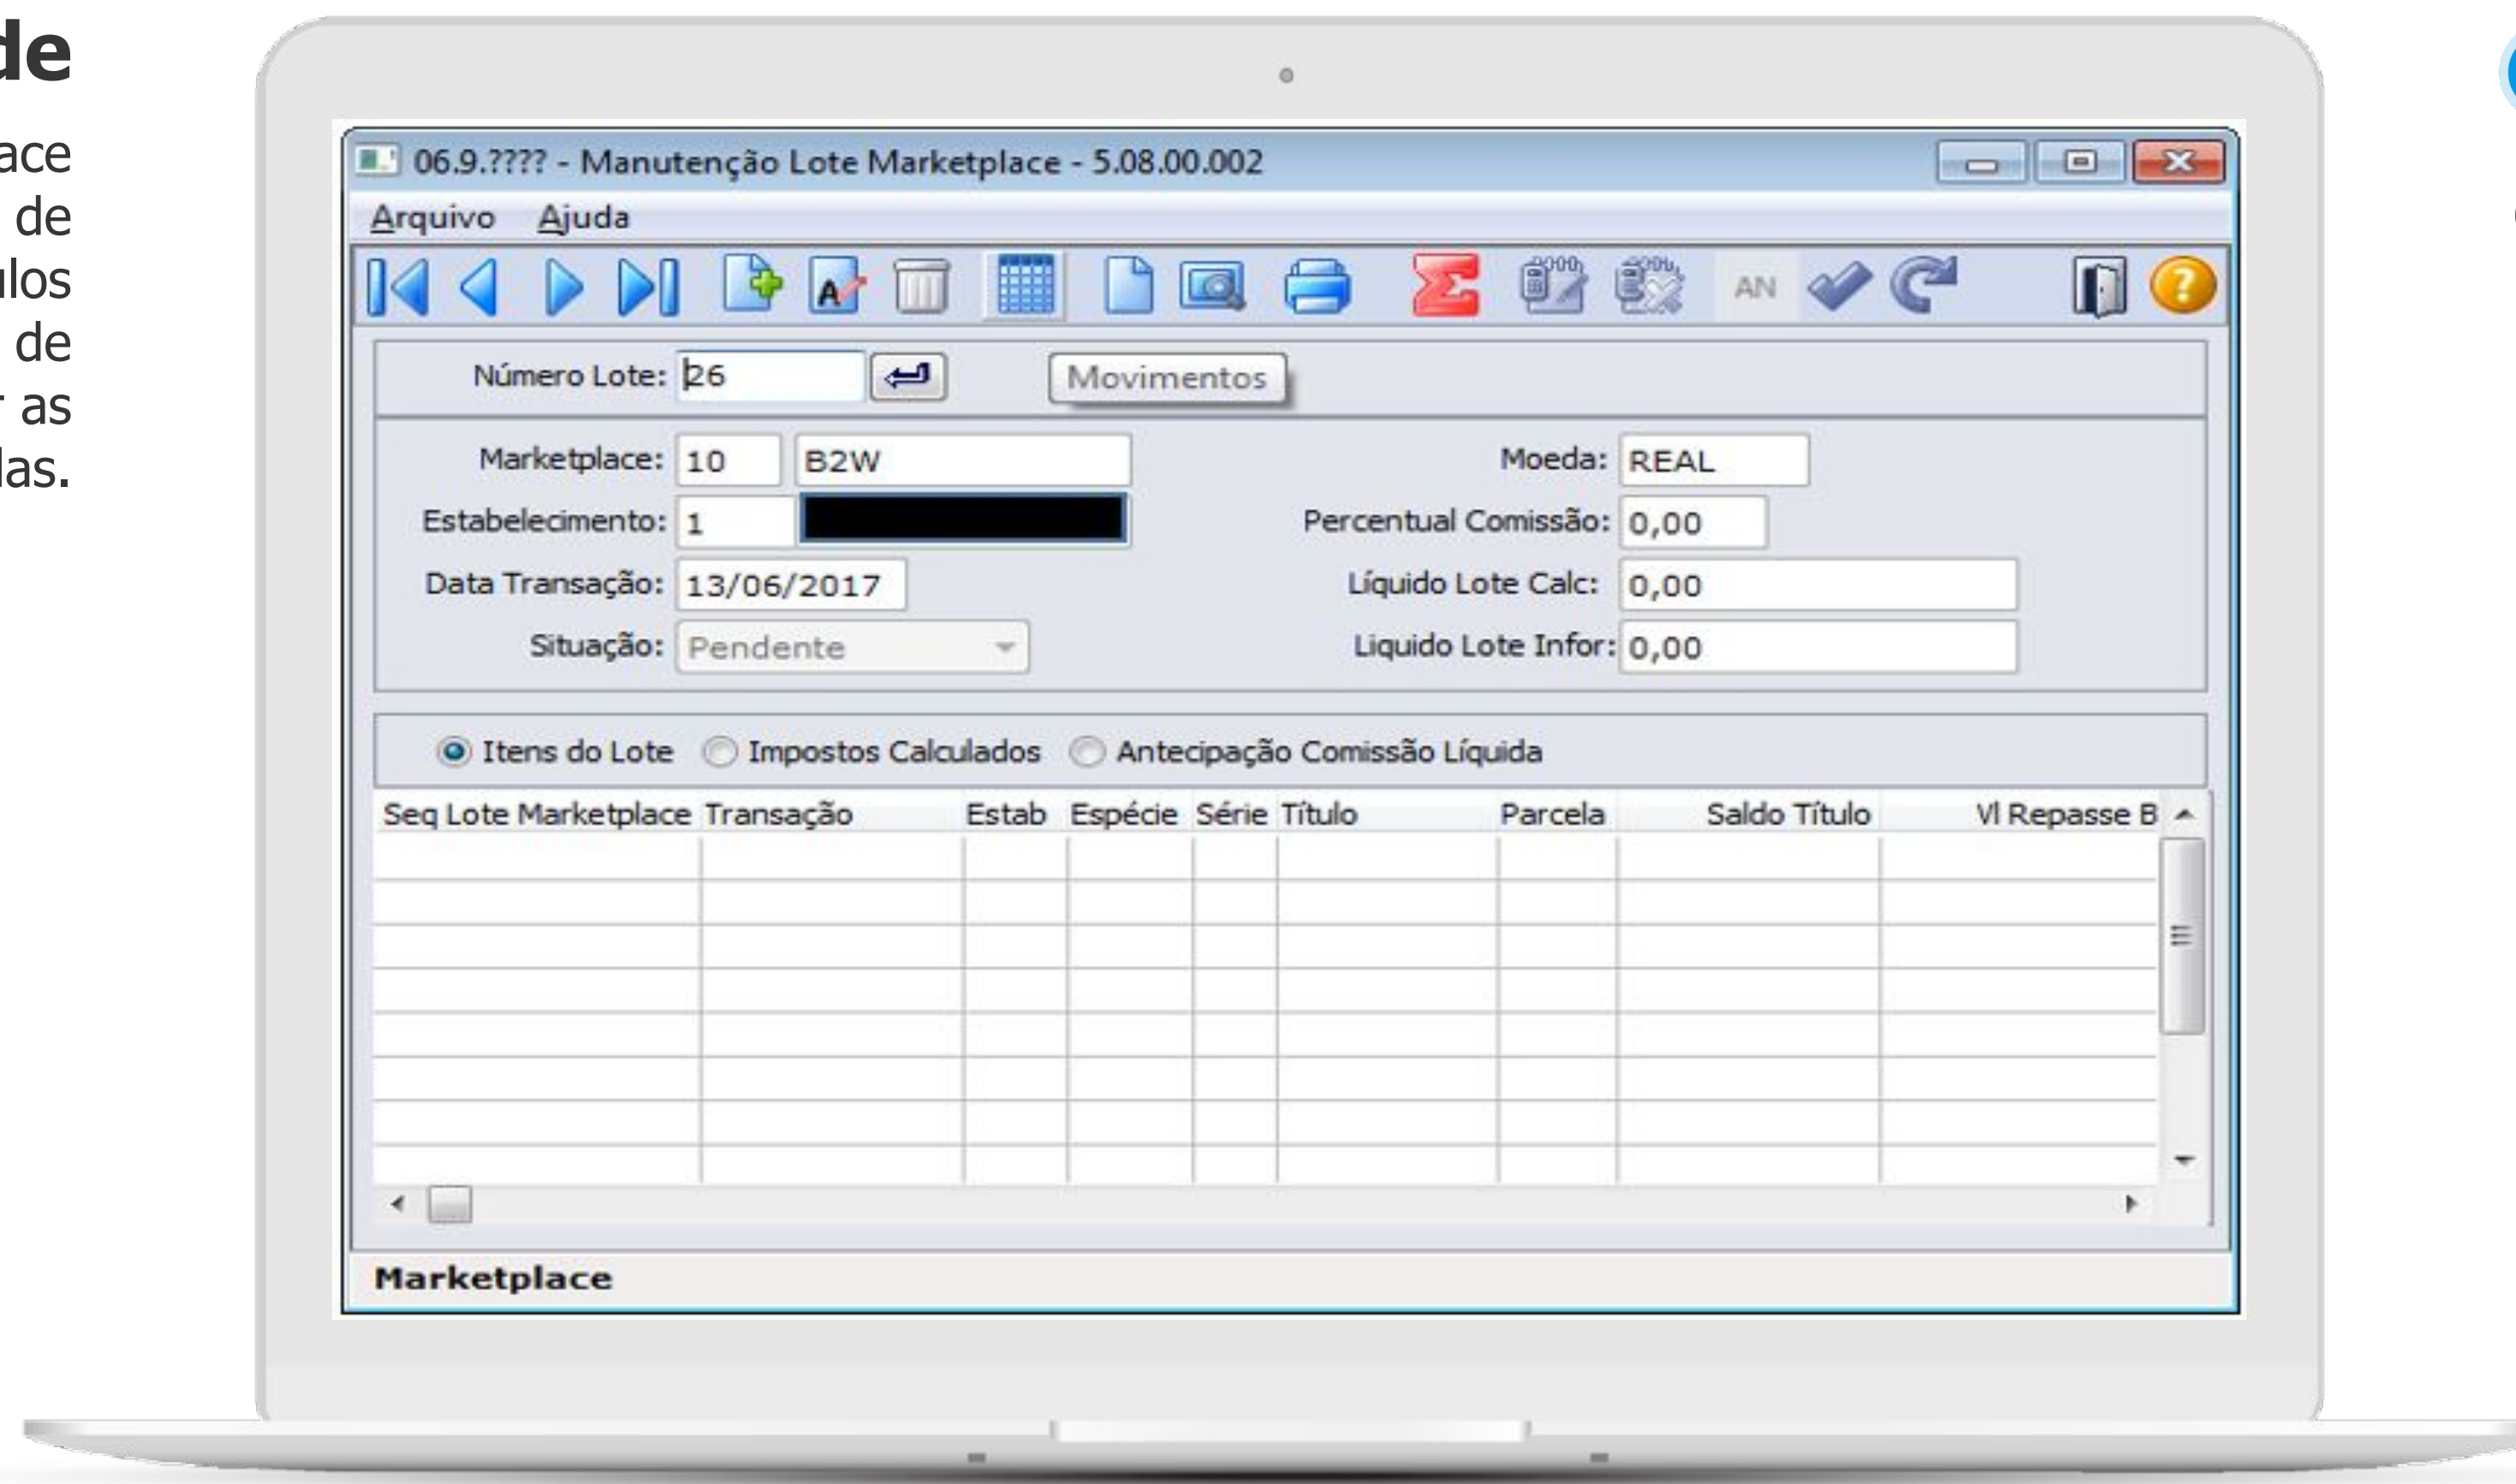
de

ace
de
ılos
de
r as
las.

06.9.???? - Manutenção Lote Marketplace - 5.08.00.002

Arquivo Ajuda

AN

Número Lote: 26

Movimentos

Marketplace: 10 B2W

Moeda: REAL

Estabelecimento: 1

Percentual Comissão: 0,00

Data Transação: 13/06/2017

Líquido Lote Calc: 0,00

Situação: Pendente

Liquido Lote Infor: 0,00

Itens do Lote Impostos Calculados Antecipação Comissão Líquida

| Seq Lote Marketplace | Transação | Estab | Espécie | Série | Título | Parcela | Saldo Título | Vl Repasse B |
|---|---|---|---|---|---|---|---|---|
| | | | | | | | | |

Marketplace